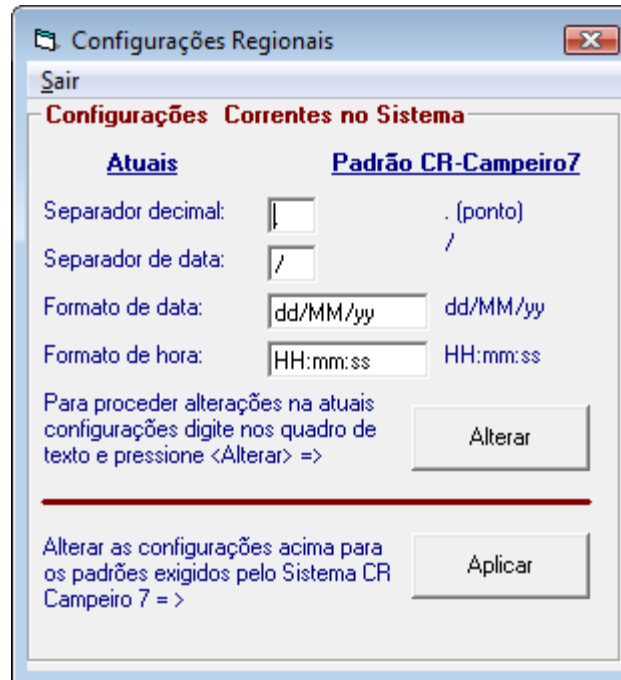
Configurações Regionais

Sair

Configurações Correntes no Sistema

Atuais

Padrão CR-Campeiro7

Separador decimal:

. (ponto)

Separador de data:

/

/

Formato de data:

dd/MM/yy

dd/MM/yy

Formato de hora:

HH:mm:ss

HH:mm:ss

Para proceder alterações na atuais configurações digite nos quadro de texto e pressione <Alterar> =>

Alterar

Alterar as configurações acima para os padrões exigidos pelo Sistema CR Campeiro 7 = >

Aplicar